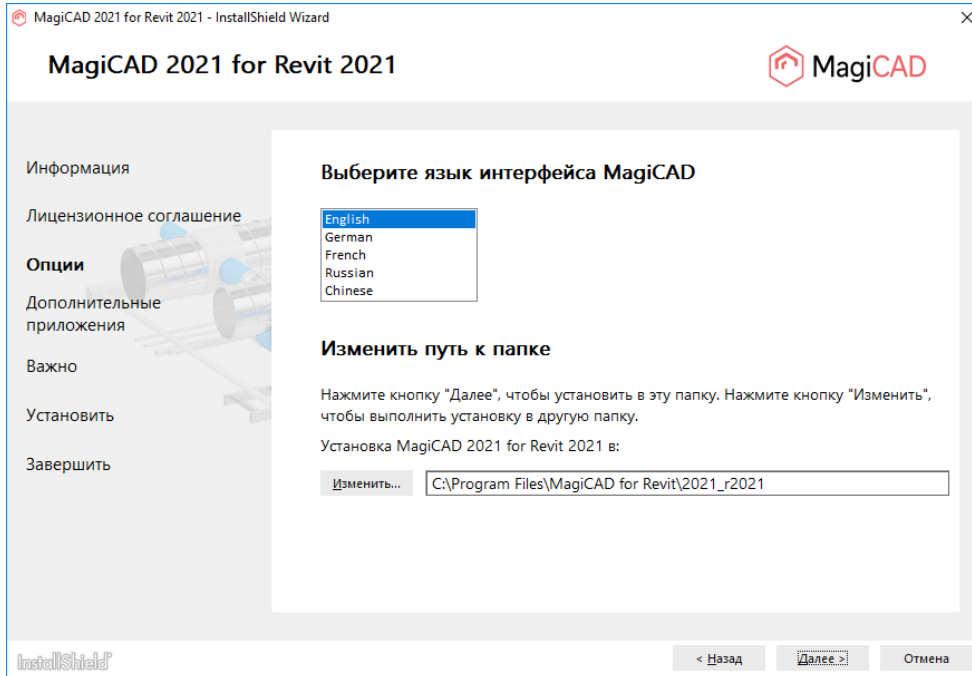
MagiCAD 2021 for Revit 2021 - InstallShield Wizard

MagiCAD 2021 for Revit 2021

MagiCAD

Информация

Лицензионное соглашение

Опции

Дополнительные приложения

Важно

Установить

Завершить

Выберите язык интерфейса MagiCAD

English
German
French
Russian
Chinese

Изменить путь к папке

Нажмите кнопку "Далее", чтобы установить в эту папку. Нажмите кнопку "Изменить", чтобы выполнить установку в другую папку.

Установка MagiCAD 2021 for Revit 2021 в:

Изменить...

C:\Program Files\MagiCAD for Revit\2021_r2021

InstallShield

< Назад

Далее >

Отмена